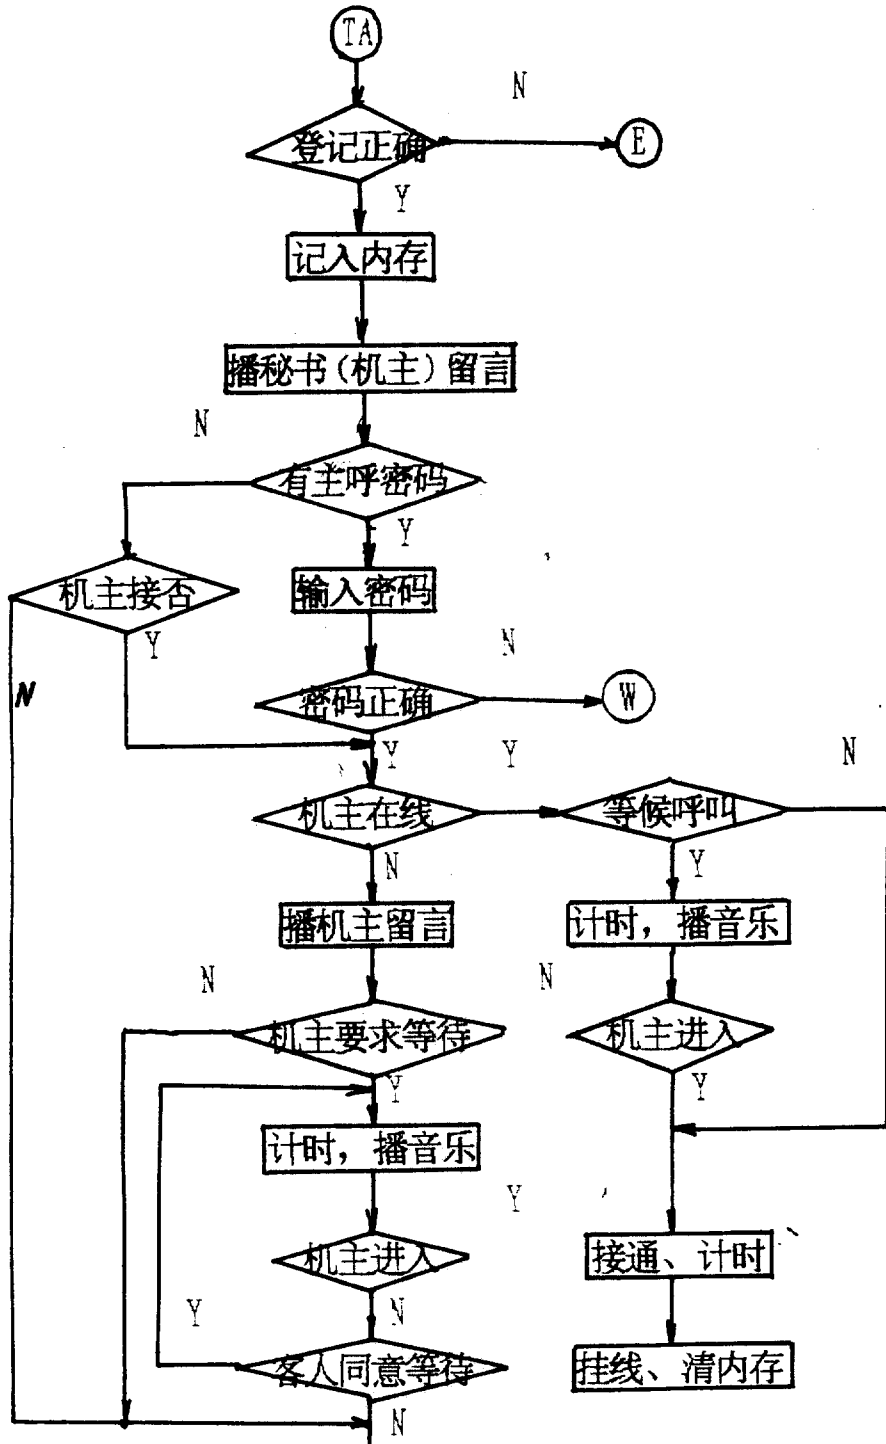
TA

N

登记正确

E

Y

记入内存

播秘书（机主）留言

N

有主呼密码

Y

机主接否

输入密码

Y

N

N

密码正确

W

Y

Y

N

机主在线

等候呼叫

N

Y

播机主留言

计时，播音乐

N

N

机主要求等待

机主进入

Y

Y

计时，播音乐

Y

机主进入

接通、计时

Y

N

客人同意等待

挂线、清内存

N